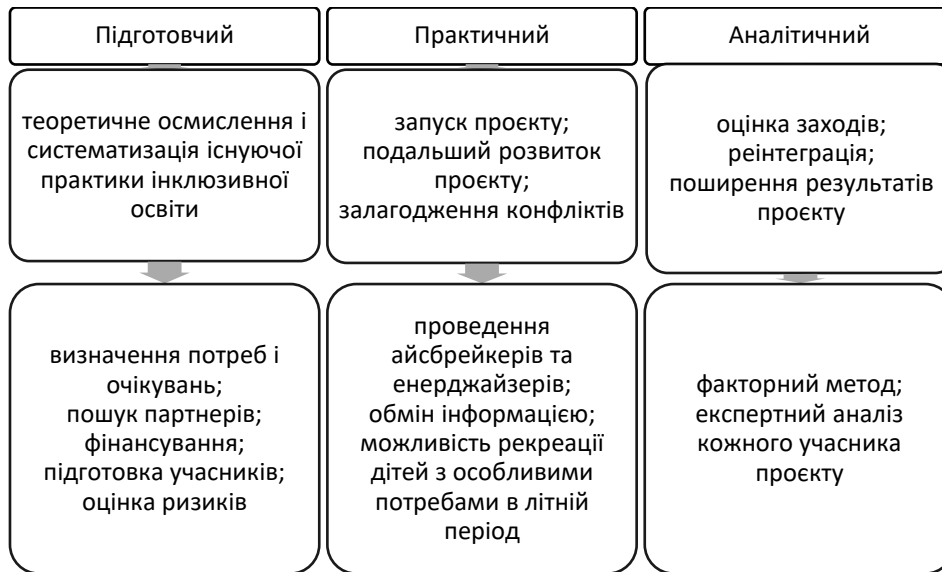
Підготовчий

теоретичне осмислення і систематизація існуючої практики інклюзивної освіти

визначення потреб і очікувань;
пошук партнерів;
фінансування;
підготовка учасників;
оцінка ризиків

Практичний

запуск проєкту;
подальший розвиток проєкту;
залагодження конфліктів

проведення айсбрейкерів та енерджайзерів;
обмін інформацією;
можливість рекреації дітей з особливими потребами в літній період

Аналітичний

оцінка заходів;
реінтеграція;
поширення результатів проєкту

факторний метод;
експертний аналіз кожного учасника проєкту